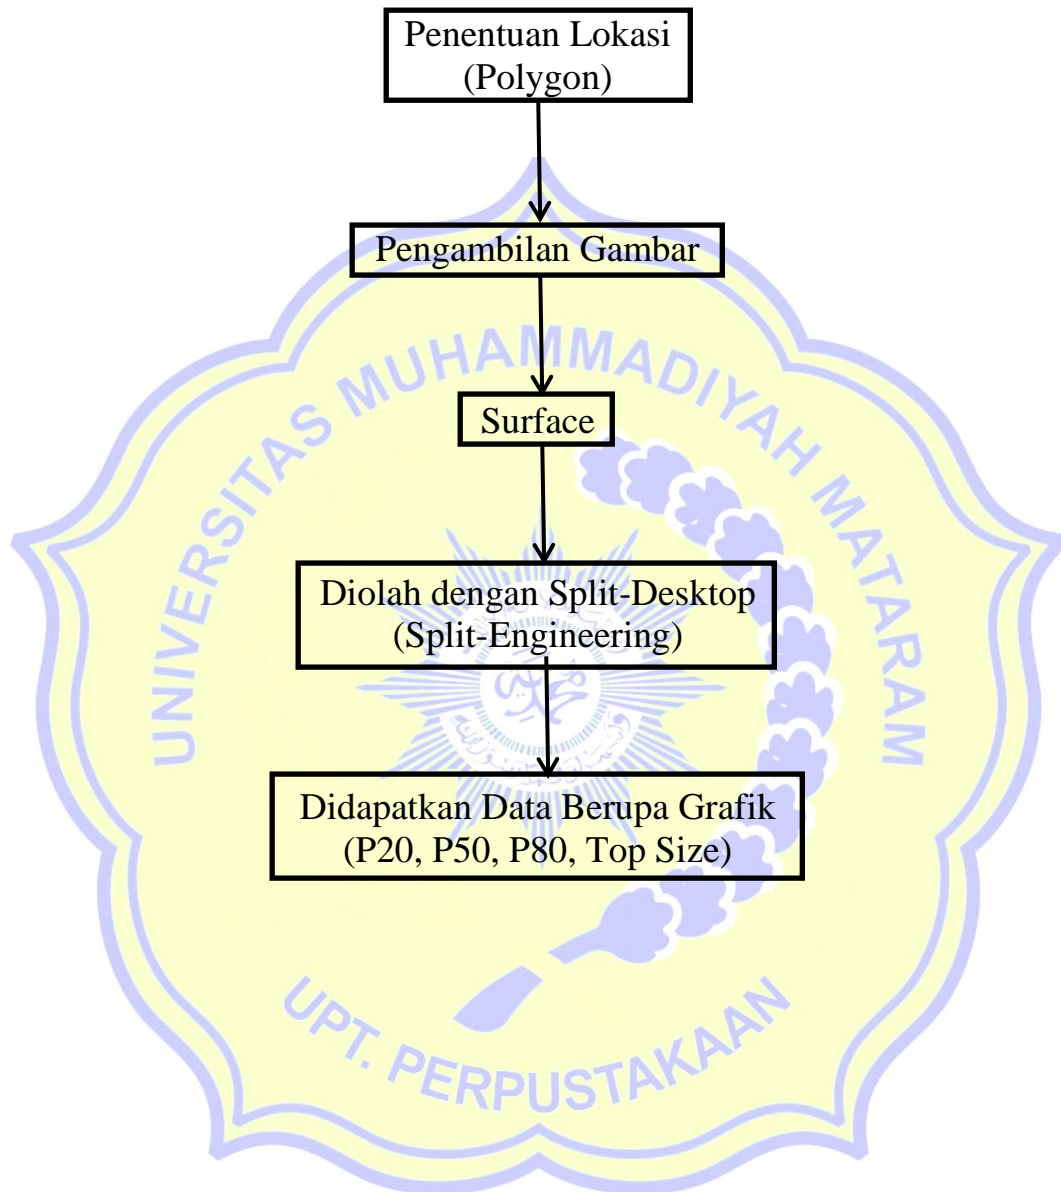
Penentuan Lokasi (Polygon)

Pengambilan Gambar

Surface

Diolah dengan Split-Desktop (Split-Engineering)

Didapatkan Data Berupa Grafik (P20, P50, P80, Top Size)

UNIVERSITAS MUHAMMADIYAH MATARAM

UPT. PERPUSTAKAAN